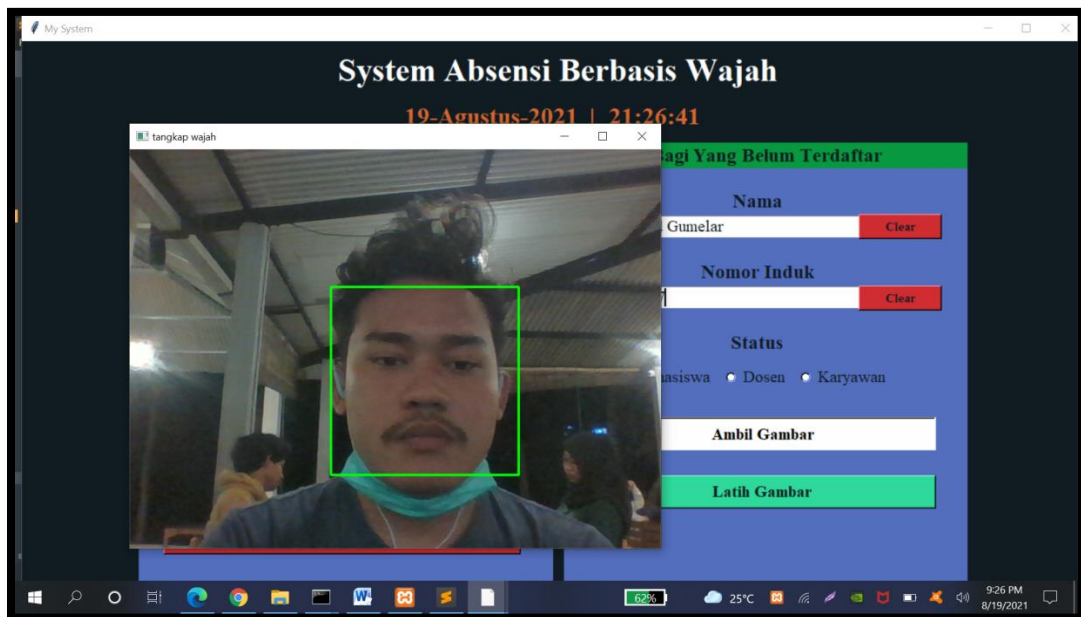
My System

System Absensi Berbasis Wajah

19-Agustus-2021 | 21:26:41

tangkap wajah

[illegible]agi Yang Belum Terdaftar

Nama

Gumelar

Clear

Nomor Induk

Clear

Status

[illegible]asiswa Dosen Karyawan

Ambil Gambar

Latih Gambar

62%

25°C

9:26 PM
8/19/2021